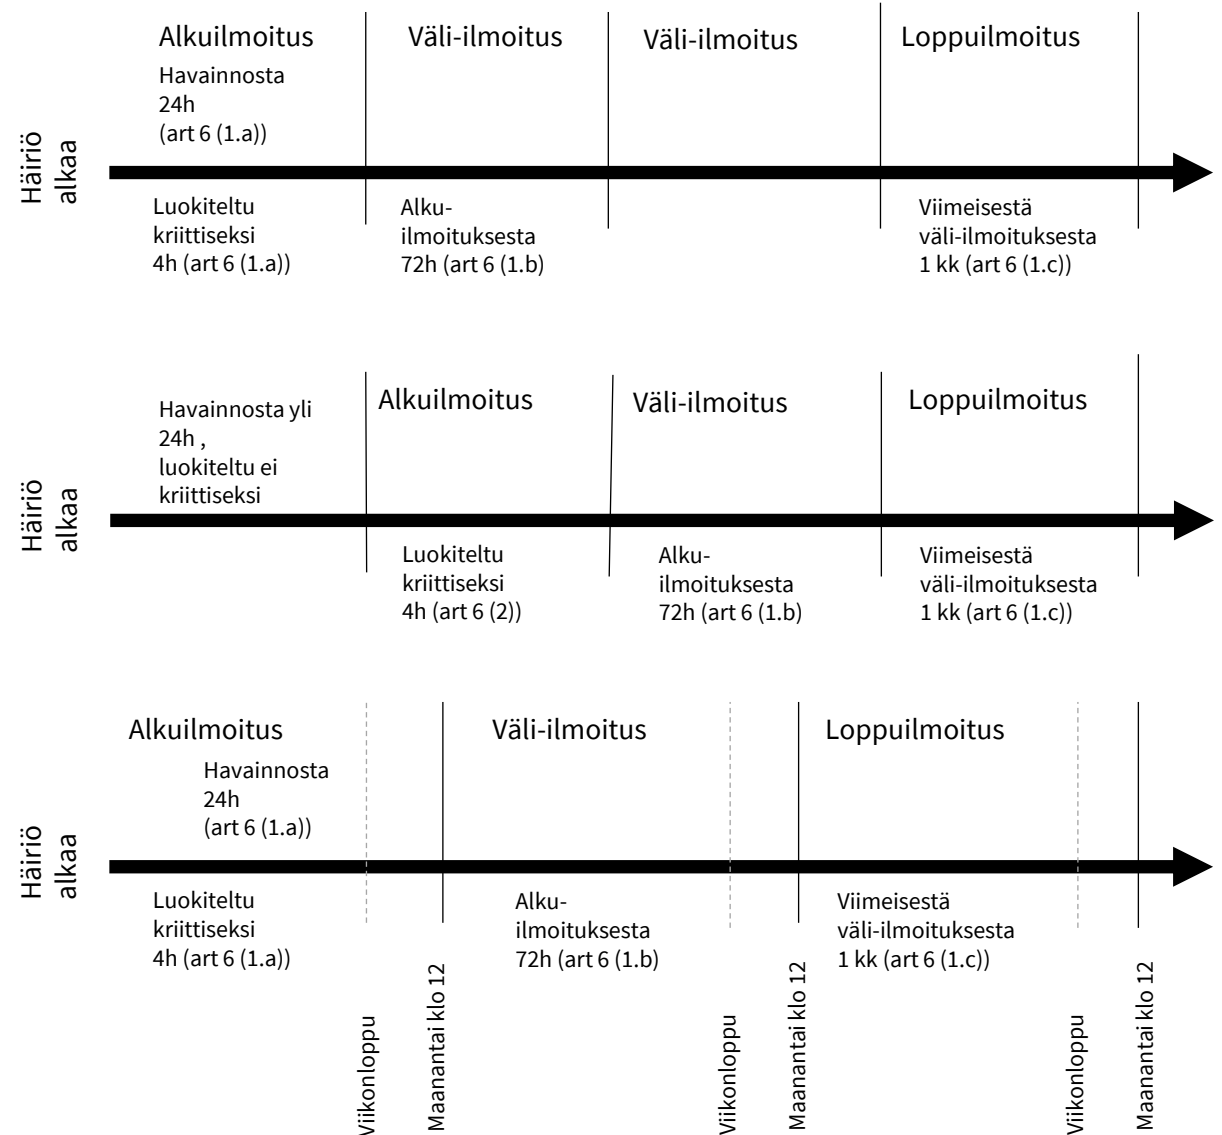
Häiriö alkaa

Alkuilmoitus
Havainnosta 24h (art 6 (1.a))
Luokiteltu kriittiseksi 4h (art 6 (1.a))

Väli-ilmoitus
Alkuilmoituksesta 72h (art 6 (1.b)

Väli-ilmoitus

Loppuilmoitus
Viimeisestä väli-ilmoituksesta 1 kk (art 6 (1.c))

Häiriö alkaa

Havainnosta yli 24h , luokiteltu ei kriittiseksi

Alkuilmoitus
Luokiteltu kriittiseksi 4h (art 6 (2))

Väli-ilmoitus
Alkuilmoituksesta 72h (art 6 (1.b)

Loppuilmoitus
Viimeisestä väli-ilmoituksesta 1 kk (art 6 (1.c))

Häiriö alkaa

Alkuilmoitus
Havainnosta 24h (art 6 (1.a))
Luokiteltu kriittiseksi 4h (art 6 (1.a))

Väli-ilmoitus
Alkuilmoituksesta 72h (art 6 (1.b)

Loppuilmoitus
Viimeisestä väli-ilmoituksesta 1 kk (art 6 (1.c))

Viikonloppu
Maanantai klo 12
Viikonloppu
Maanantai klo 12
Viikonloppu
Maanantai klo 12